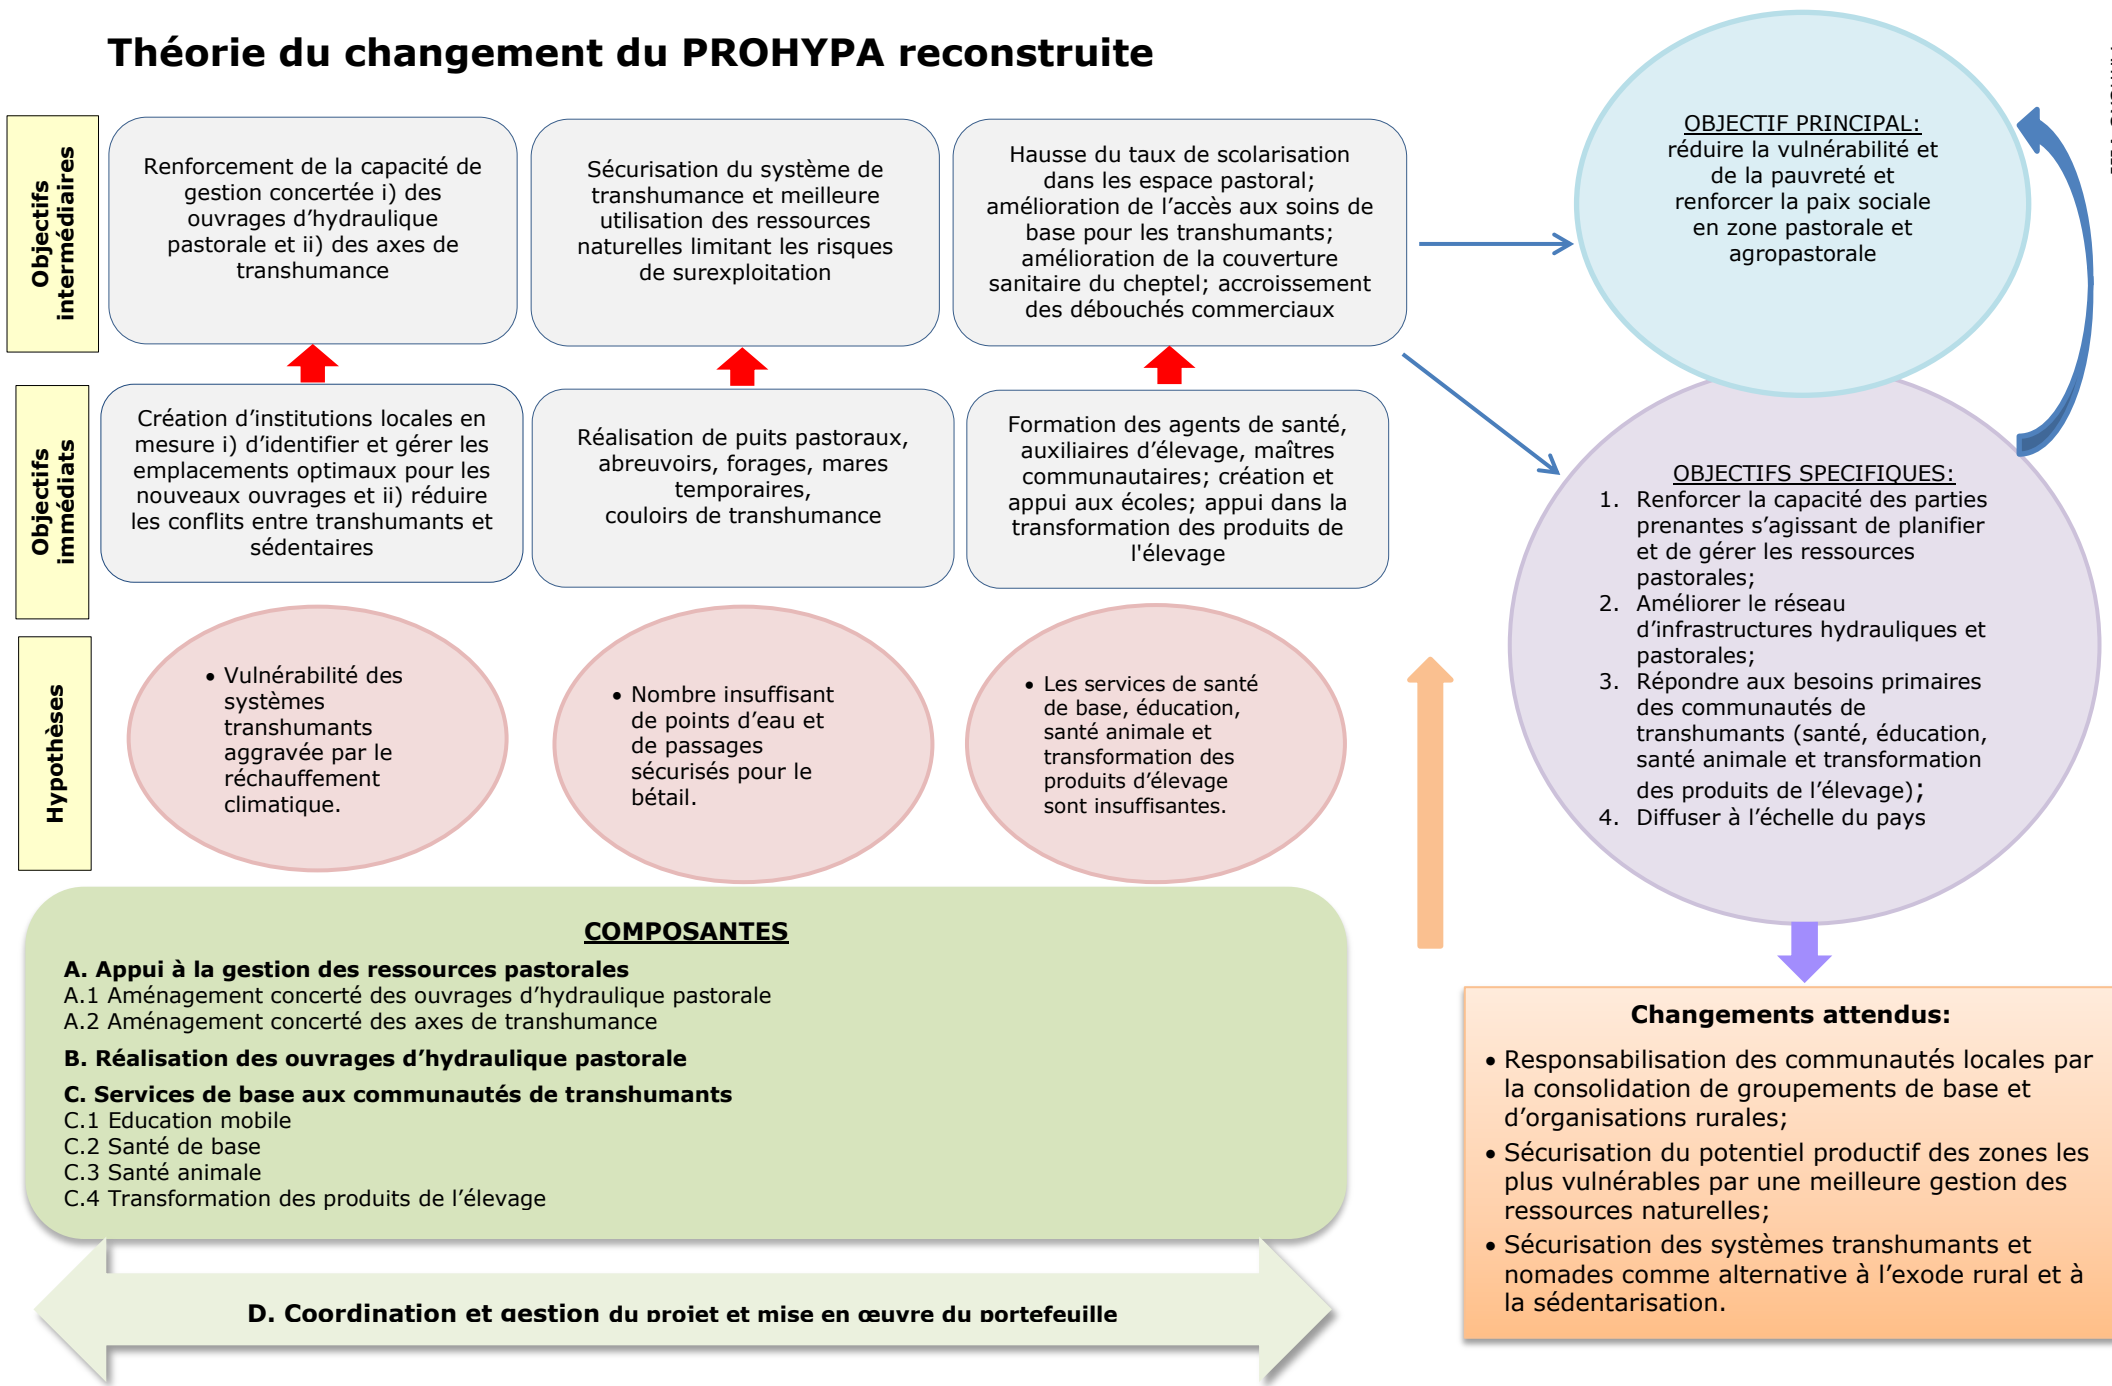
Théorie du changement du PROHYPA reconstruite

Objectifs intermédiaires

Renforcement de la capacité de gestion concertée i) des ouvrages d'hydraulique pastorale et ii) des axes de transhumance

Sécurisation du système de transhumance et meilleure utilisation des ressources naturelles limitant les risques de surexploitation

Hausse du taux de scolarisation dans les espace pastoral; amélioration de l'accès aux soins de base pour les transhumants; amélioration de la couverture sanitaire du cheptel; accroissement des débouchés commerciaux

OBJECTIF PRINCIPAL: réduire la vulnérabilité et de la pauvreté et renforcer la paix sociale en zone pastorale et agropastorale

Objectifs immédiats

Création d'institutions locales en mesure i) d'identifier et gérer les emplacements optimaux pour les nouveaux ouvrages et ii) réduire les conflits entre transhumants et sédentaires

Réalisation de puits pastoraux, abreuvoirs, forages, mares temporaires, couloirs de transhumance

Formation des agents de santé, auxiliaires d'élevage, maîtres communautaires; création et appui aux écoles; appui dans la transformation des produits de l'élevage

OBJECTIFS SPECIFIQUES:
1. Renforcer la capacité des parties prenantes s'agissant de planifier et de gérer les ressources pastorales;
2. Améliorer le réseau d'infrastructures hydrauliques et pastorales;
3. Répondre aux besoins primaires des communautés de transhumants (santé, éducation, santé animale et transformation des produits de l'élevage);
4. Diffuser à l'échelle du pays

Hypothèses

• Vulnérabilité des systèmes transhumants aggravée par le réchauffement climatique.

• Nombre insuffisant de points d'eau et de passages sécurisés pour le bétail.

• Les services de santé de base, éducation, santé animale et transformation des produits d'élevage sont insuffisantes.

COMPOSANTES
A. Appui à la gestion des ressources pastorales
A.1 Aménagement concerté des ouvrages d'hydraulique pastorale
A.2 Aménagement concerté des axes de transhumance
B. Réalisation des ouvrages d'hydraulique pastorale
C. Services de base aux communautés de transhumants
C.1 Education mobile
C.2 Santé de base
C.3 Santé animale
C.4 Transformation des produits de l'élevage

D. Coordination et gestion du projet et mise en œuvre du portefeuille

Changements attendus:
• Responsabilisation des communautés locales par la consolidation de groupements de base et d'organisations rurales;
• Sécurisation du potentiel productif des zones les plus vulnérables par une meilleure gestion des ressources naturelles;
• Sécurisation des systèmes transhumants et nomades comme alternative à l'exode rural et à la sédentarisation.